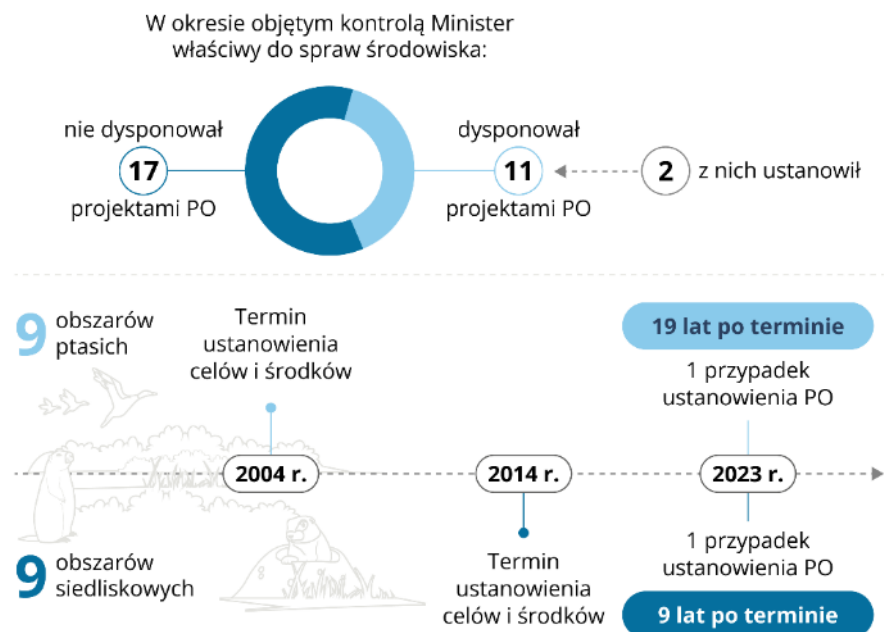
W okresie objętym kontrolą Minister właściwy do spraw środowiska:

nie dysponował
17
projektami PO

dysponował
11
projektami PO

2 z nich ustanowił

9 obszarów ptasich

Termin ustanowienia celów i środków

19 lat po terminie

1 przypadek ustanowienia PO

2004 r.

2014 r.

2023 r.

9 obszarów siedliskowych

Termin ustanowienia celów i środków

1 przypadek ustanowienia PO

9 lat po terminie